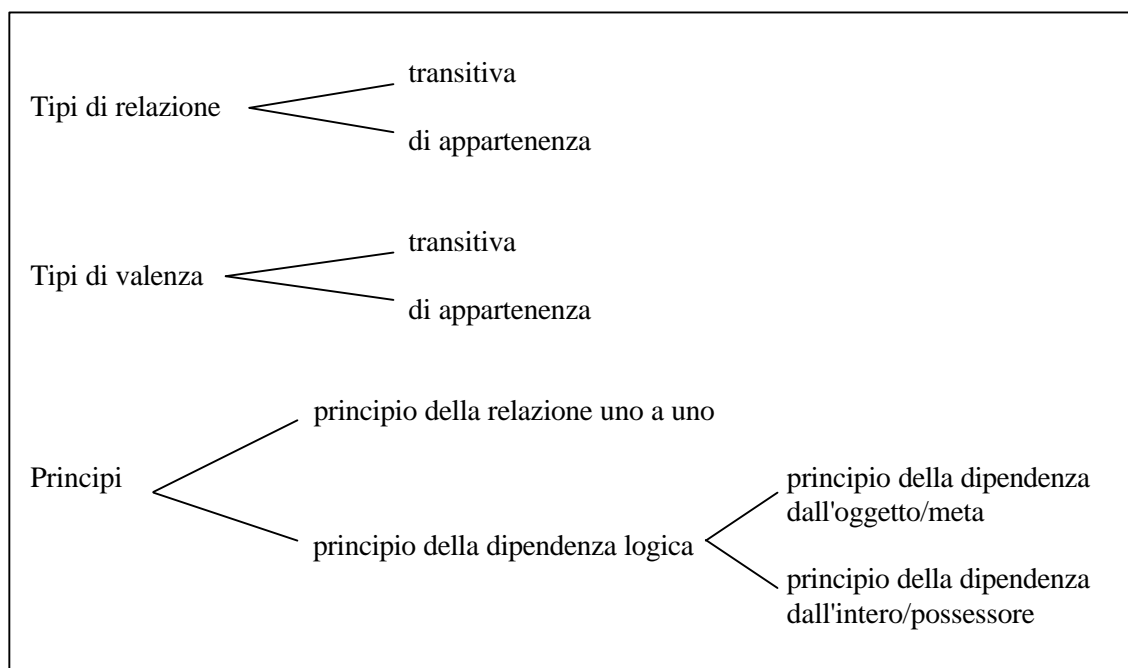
Tipi di relazione

transitiva

di appartenenza

Tipi di valenza

transitiva

di appartenenza

Principi

principio della relazione uno a uno

principio della dipendenza logica

principio della dipendenza dall'oggetto/meta

principio della dipendenza dall'intero/possessore